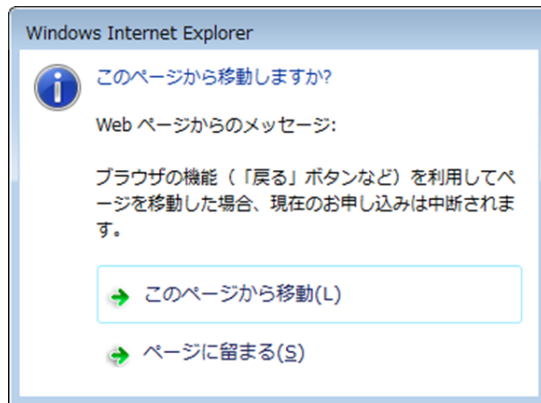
Windows Internet Explorer

このページから移動しますか?

Web ページからのメッセージ:

ブラウザの機能（「戻る」ボタンなど）を利用してページを移動した場合、現在のお申し込みは中断されます。

このページから移動(L)

ページに留まる(S)